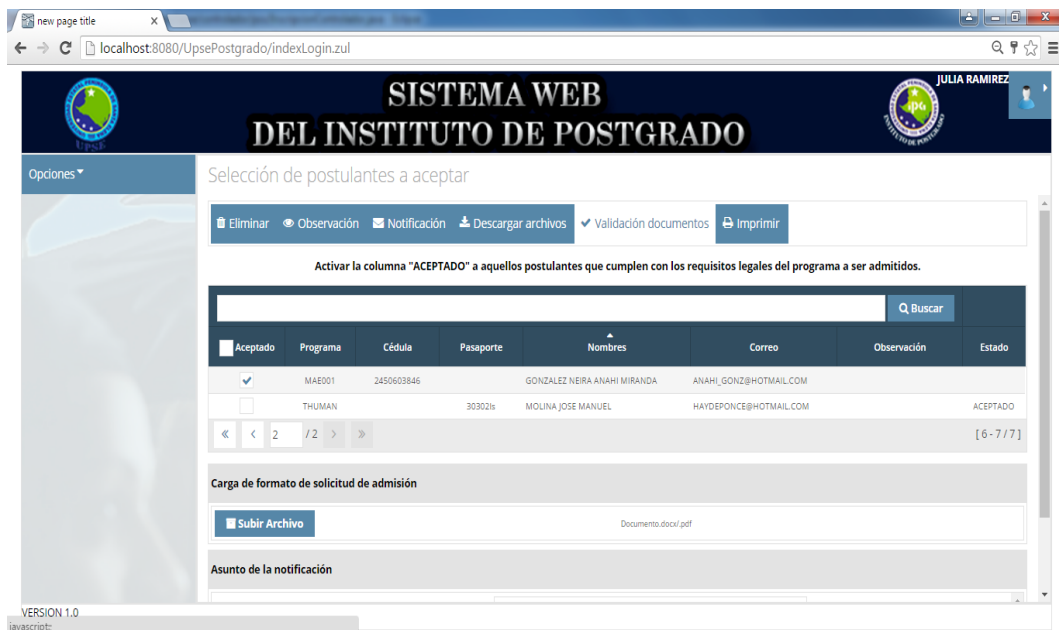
new page title

localhost:8080/UpsePostgrado/indexLogin.zul

UPSE

SISTEMA WEB
DEL INSTITUTO DE POSTGRADO

JULIA RAMIREZ

IPG
INSTITUTO DE POSTGRADO

Opciones

Selección de postulantes a aceptar

Eliminar | Observación | Notificación | Descargar archivos | Validación documentos | Imprimir

Activar la columna "ACEPTADO" a aquellos postulantes que cumplen con los requisitos legales del programa a ser admitidos.

Buscar

| Aceptado | Programa | Cédula | Pasaporte | Nombres | Correo | Observación | Estado |
|---|---|---|---|---|---|---|---|
| ✔ | MAE001 | 2450603846 | | GONZALEZ NEIRA ANAHI MIRANDA | ANAHI_GONZ@HOTMAIL.COM | | |
| | THUMAN | | 30302ls | MOLINA JOSE MANUEL | HAYDEPONCE@HOTMAIL.COM | | ACEPTADO |

« ‹ 2 / 2 › »

[ 6 - 7 / 7 ]

Carga de formato de solicitud de admisión

Subir Archivo

Documento.docx/.pdf

Asunto de la notificación

VERSION 1.0

javascript: